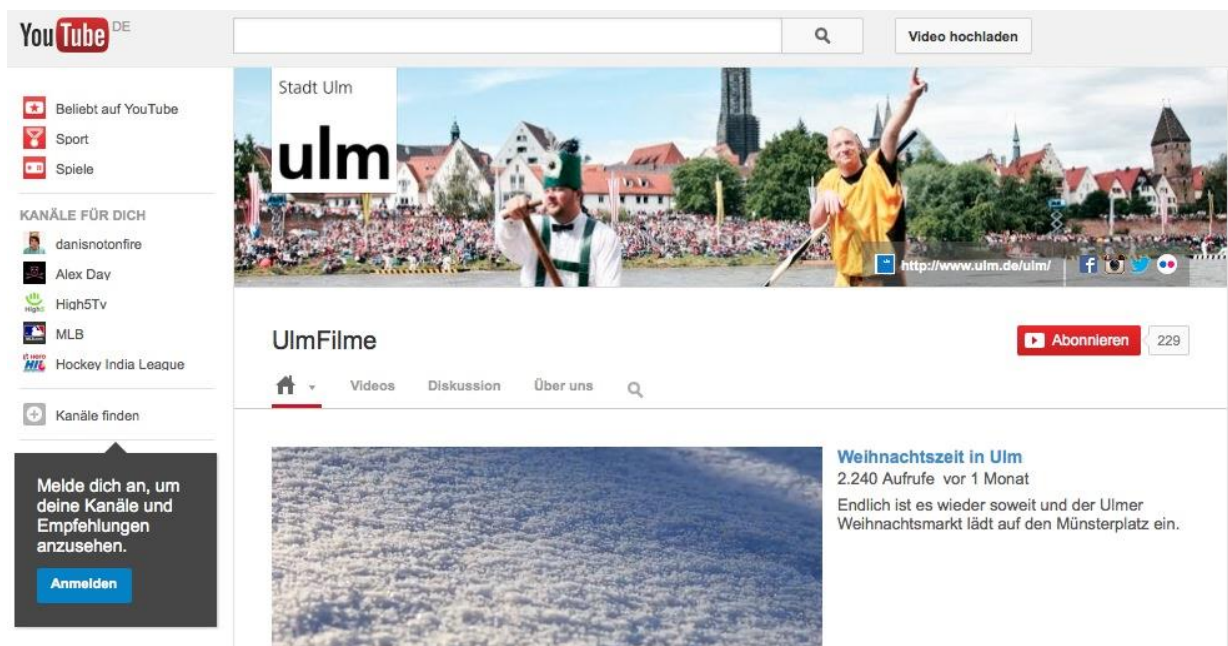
YouTube DE

Video hochladen

Beliebt auf YouTube
Sport
Spiele

KANÄLE FÜR DICH
danisnotonfire
Alex Day
High5Tv
MLB
Hockey India League

Kanäle finden

Melde dich an, um deine Kanäle und Empfehlungen anzusehen.

Anmelden

Stadt Ulm

ulm

http://www.ulm.de/ulm/

UlmFilme

Abonnieren 229

Videos Diskussion Über uns

Weihnachtszeit in Ulm
2.240 Aufrufe vor 1 Monat
Endlich ist es wieder soweit und der Ulmer Weihnachtsmarkt lädt auf den Münsterplatz ein.